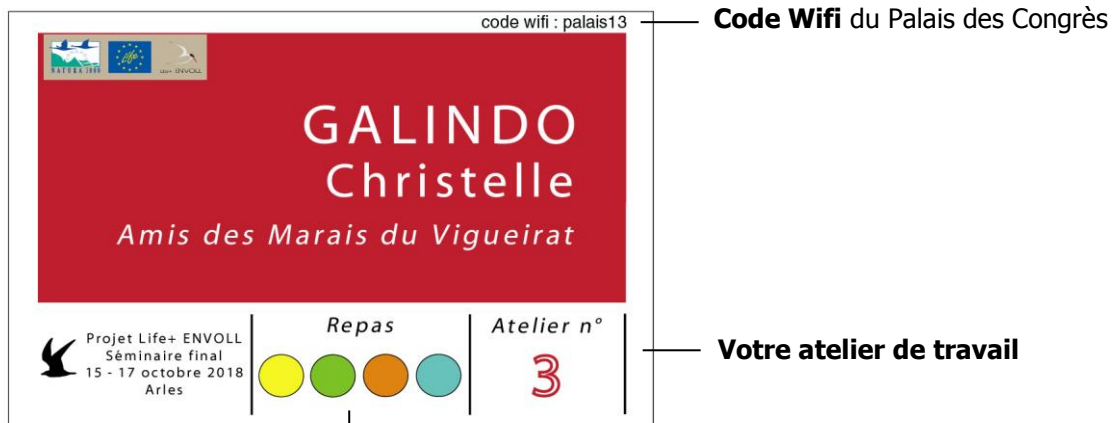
code wifi : palais13

**Code Wifi** du Palais des Congrès

NATURA 2000

Life

Life+ ENVOLL

GALINDO
Christelle

Amis des Marais du Vigueirat

Projet Life+ ENVOLL
Séminaire final
15 - 17 octobre 2018
Arles

Repas

Atelier n°
3

**Votre atelier de travail**